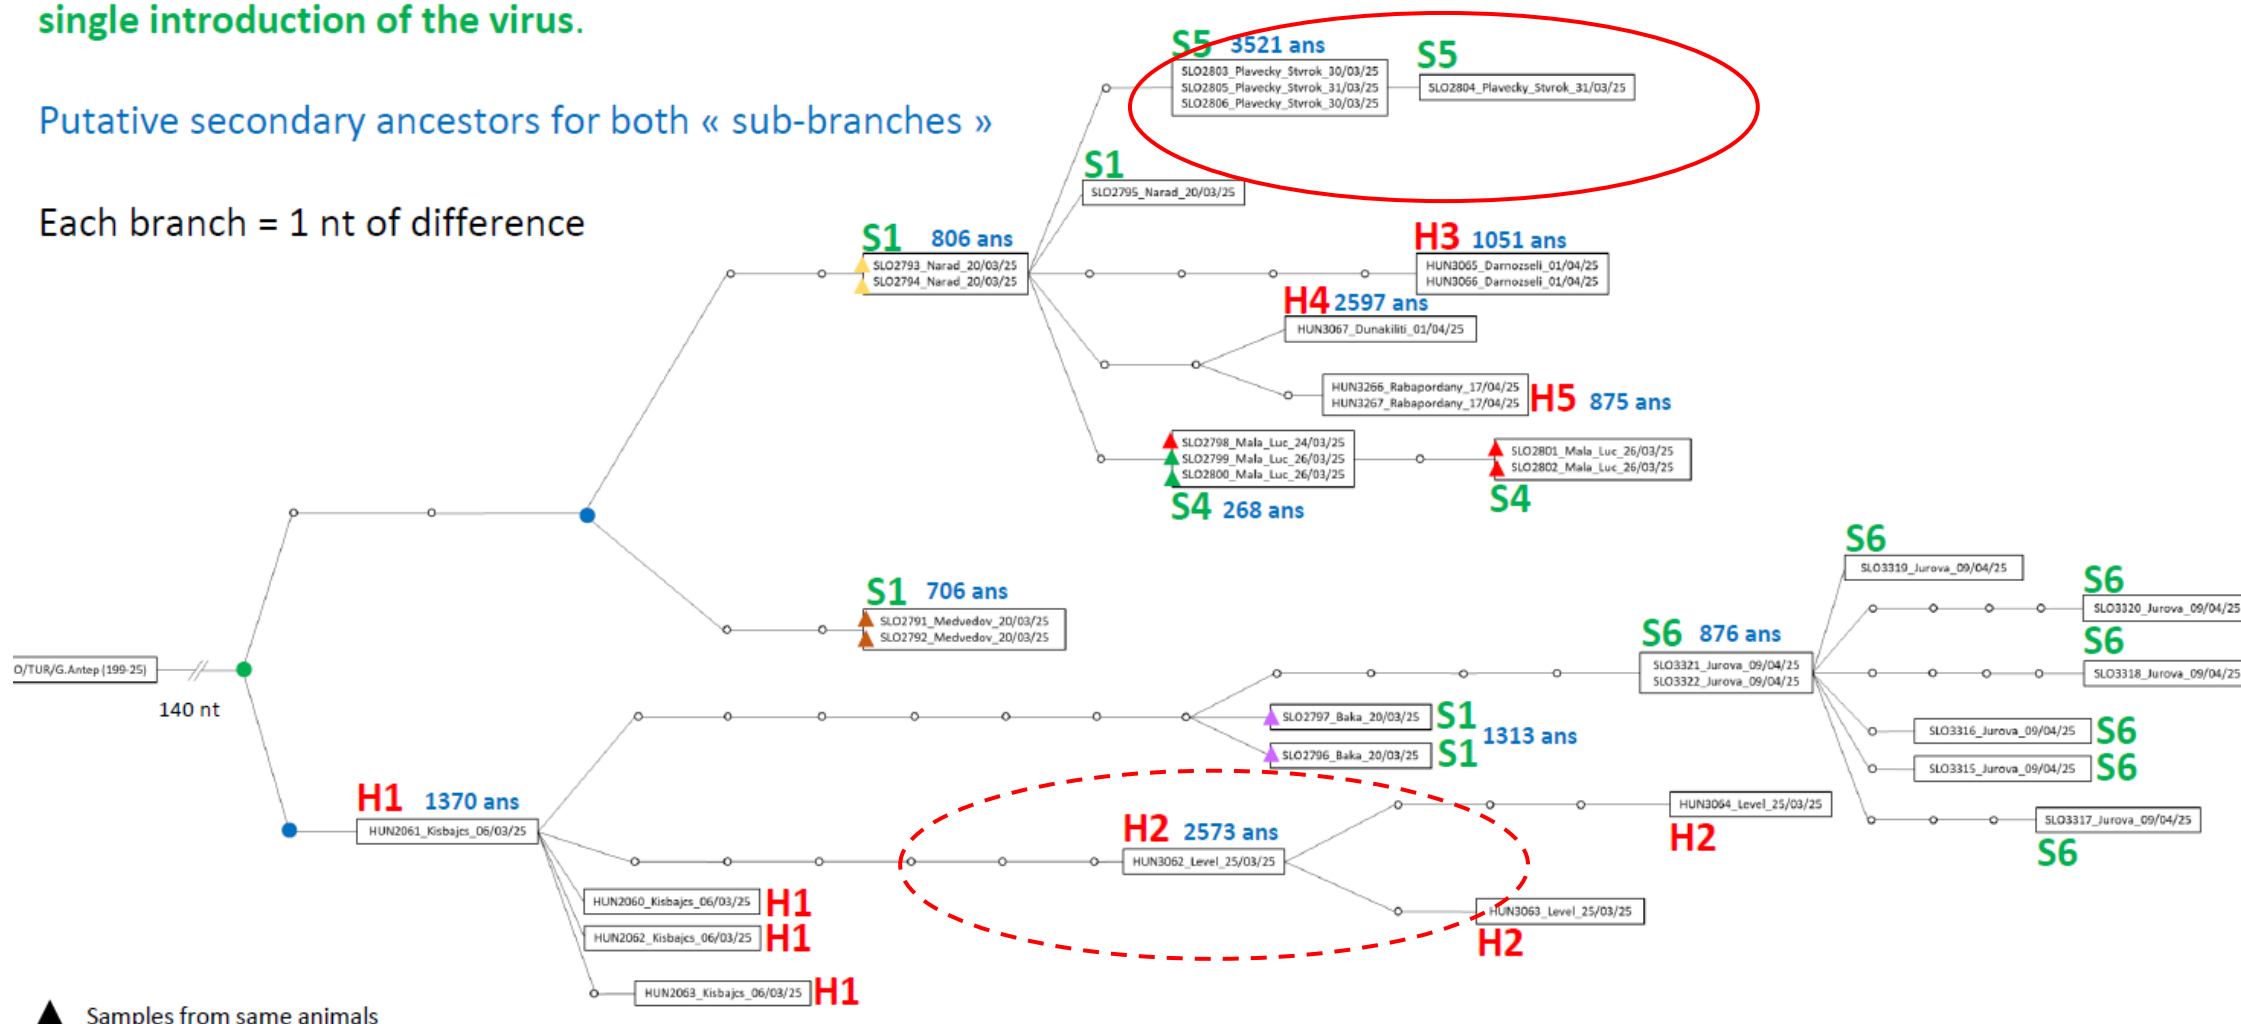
single introduction of the virus.

Putative secondary ancestors for both « sub-branches »

Each branch = 1 nt of difference

S5 3521 ans
SLO2803_Plavecky_Stvrok_30/03/25
SLO2805_Plavecky_Stvrok_31/03/25
SLO2806_Plavecky_Stvrok_30/03/25

S5
SLO2804_Plavecky_Stvrok_31/03/25

S1
SLO2795_Narad_20/03/25

S1 806 ans
SLO2793_Narad_20/03/25
SLO2794_Narad_20/03/25

H3 1051 ans
HUN3065_Darnozseli_01/04/25
HUN3066_Darnozseli_01/04/25

H4 2597 ans
HUN3067_Dunakiliti_01/04/25

HUN3266_Rabapordany_17/04/25
HUN3267_Rabapordany_17/04/25
H5 875 ans

SLO2798_Mala_Luc_24/03/25
SLO2799_Mala_Luc_26/03/25
SLO2800_Mala_Luc_26/03/25
S4 268 ans

SLO2801_Mala_Luc_26/03/25
SLO2802_Mala_Luc_26/03/25
S4

S6
SLO3319_Jurova_09/04/25

S6
SLO3320_Jurova_09/04/25

S6
SLO3318_Jurova_09/04/25

S1 706 ans
SLO2791_Medvedov_20/03/25
SLO2792_Medvedov_20/03/25

S6 876 ans
SLO3321_Jurova_09/04/25
SLO3322_Jurova_09/04/25

O/TUR/G.Antep (199-25)
140 nt

SLO2797_Baka_20/03/25 S1
1313 ans
SLO2796_Baka_20/03/25 S1

SLO3316_Jurova_09/04/25 S6
SLO3315_Jurova_09/04/25 S6

H1 1370 ans
HUN2061_Kisbajcs_06/03/25

H2 2573 ans
HUN3062_Level_25/03/25

HUN3064_Level_25/03/25
H2

SLO3317_Jurova_09/04/25
S6

HUN2060_Kisbajcs_06/03/25 H1
HUN2062_Kisbajcs_06/03/25 H1
HUN2063_Kisbajcs_06/03/25 H1

HUN3063_Level_25/03/25
H2

Samples from same animals